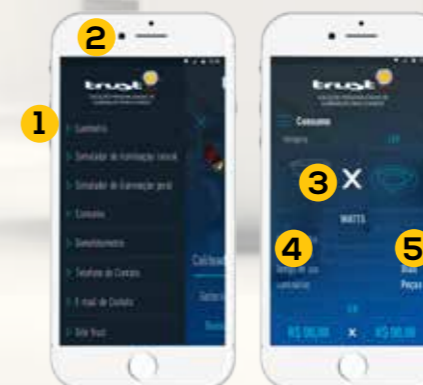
2

1

trust

Luminárias

Simulador de iluminação interna

Simulador de iluminação geral

Consumo

Orçamento

Telefone de Contato

E-mail de Contato

Site trust

trust

Consumo

3

WATTS

4

5

R$ 00,00

R$ 00,00